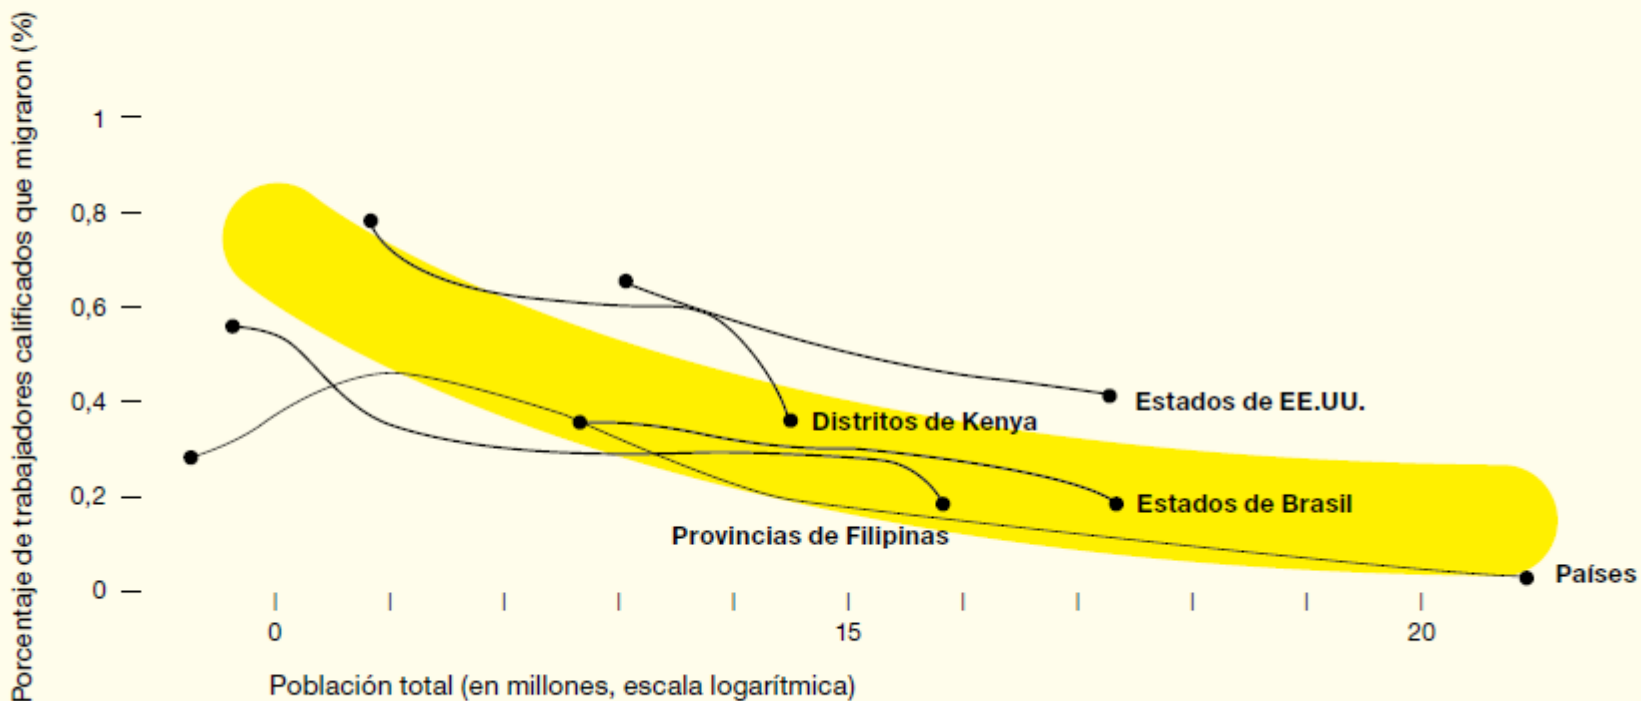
Porcentaje de trabajadores calificados que migraron (%)

1
0,8
0,6
0,4
0,2
0

Estados de EE.UU.
Distritos de Kenya
Estados de Brasil
Provincias de Filipinas
Países

0
15
20

Población total (en millones, escala logarítmica)